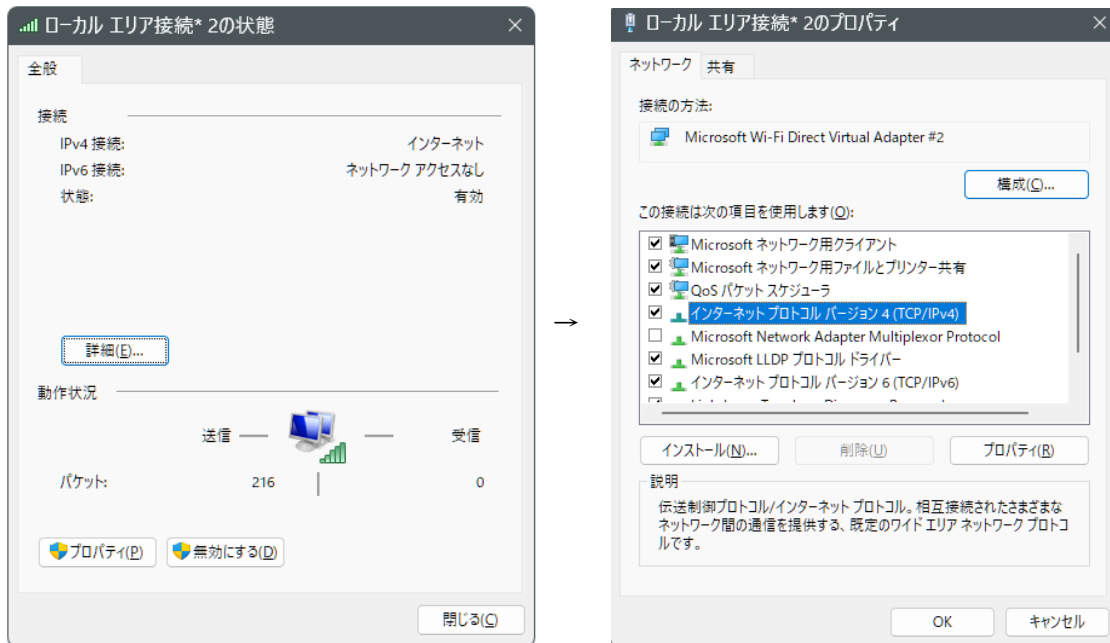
ローカル エリア接続* 2の状態

全般

接続

IPv4 接続: インターネット
IPv6 接続: ネットワーク アクセスなし
状態: 有効

詳細(E)...

動作状況

送信 受信

パケット: 216 0

プロパティ(P)
無効にする(D)

閉じる(C)

→

ローカル エリア接続* 2のプロパティ

ネットワーク
共有

接続の方法:

Microsoft Wi-Fi Direct Virtual Adapter #2

構成(C)...

この接続は次の項目を使用します(O):

☑ Microsoft ネットワーク用クライアント
☑ Microsoft ネットワーク用ファイルとプリンター共有
☑ QoS パケット スケジューラ
☑ インターネット プロトコル バージョン 4 (TCP/IPv4)
☐ Microsoft Network Adapter Multiplexor Protocol
☑ Microsoft LLDP プロトコル ドライバー
☑ インターネット プロトコル バージョン 6 (TCP/IPv6)
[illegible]

インストール(N)...
削除(U)
プロパティ(R)

説明

伝送制御プロトコル/インターネット プロトコル。相互接続されたさまざまなネットワーク間の通信を提供する、既定のワイド エリア ネットワーク プロトコルです。

OK
キャンセル